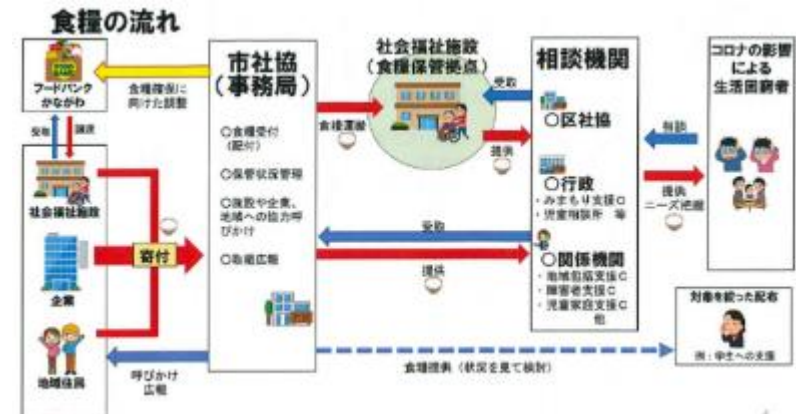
食糧の流れ

フードバンクかながわ

食糧確保に向けた調整

受取

譲渡

社会福祉施設

企業

地域住民

寄付

市社協
（事務局）

○食糧受付（配付）

○保管状況管理

○施設や企業、地域への協力呼びかけ

○取組広報

呼びかけ
広報

社会福祉施設
（食糧保管拠点）

食糧運搬

受取

提供

受取

提供

食糧提供（状況を見て検討）

相談機関

○区社協

○行政
・みまもり支援C
・児童相談所　等

○関係機関
・地域包括支援C
・障害者支援C
・児童家庭支援C
他

相談

提供
ニーズ把握

コロナの影響による生活困窮者

対象を絞った配布

例：学生への支援